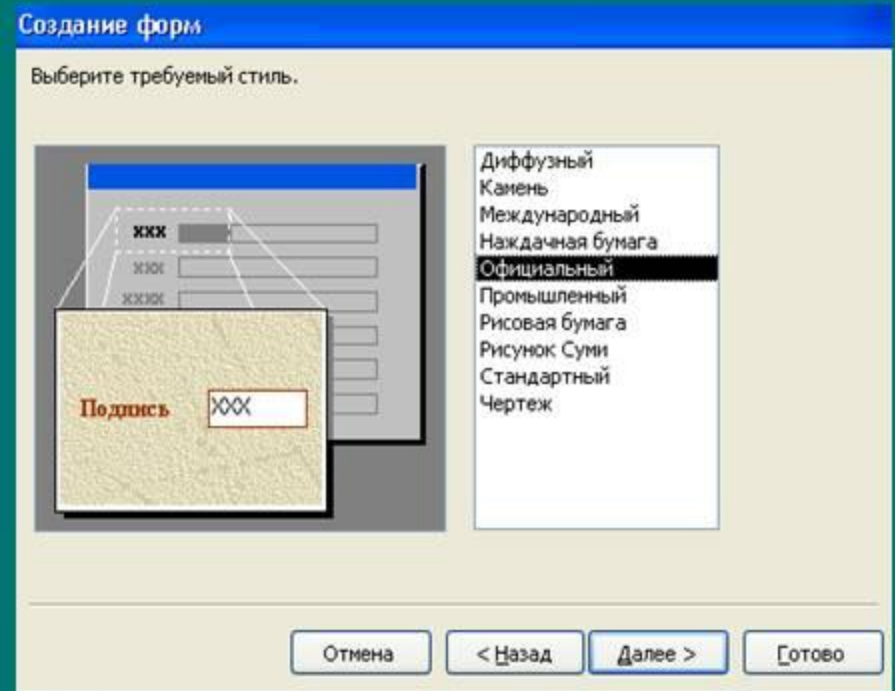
Создание форм

Выберите требуемый стиль.

XXX
XXX
XXXX

Подпись XXX

Диффузный
Камень
Международный
Наждачная бумага
Официальный
Промышленный
Рисовая бумага
Рисунок Суми
Стандартный
Чертеж

Отмена
< Назад
Далее >
Готово